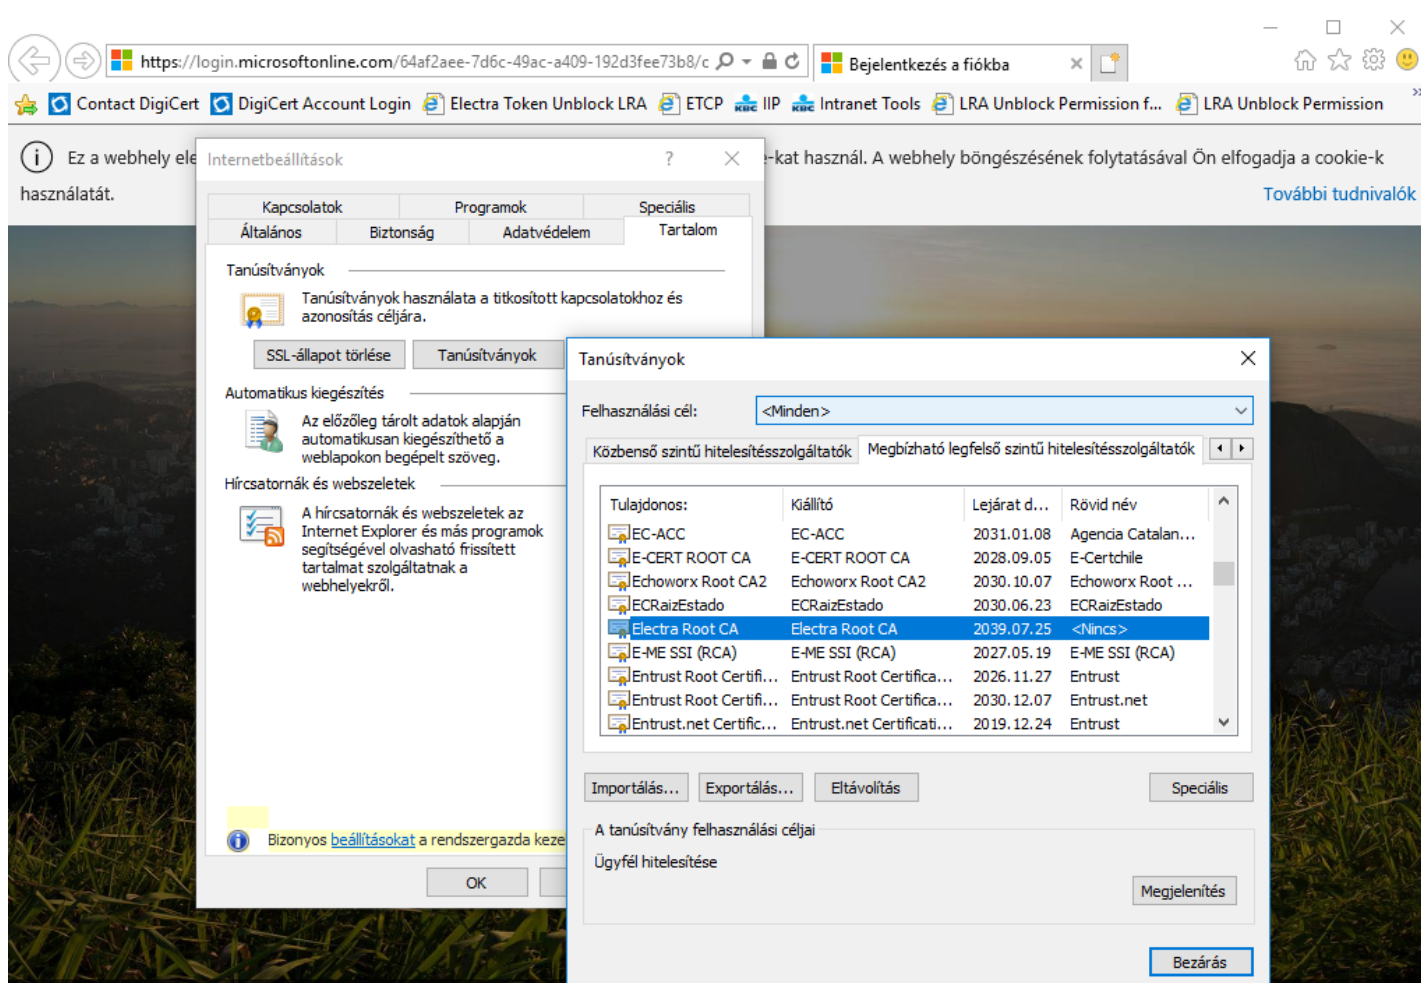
https://login.microsoftonline.com/64af2aee-7d6c-49ac-a409-192d3fee73b8/c
Bejelentkezés a fiókba ×

Contact DigiCert | DigiCert Account Login | Electra Token Unblock LRA | ETCP | IIP | Intranet Tools | LRA Unblock Permission f... | LRA Unblock Permission

Ez a webhely ele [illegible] -kat használ. A webhely böngészésének folytatásával Ön elfogadja a cookie-k használatát.
További tudnivalók

Internetbeállítások ? ×

| Kapcsolatok | Programok | Speciális |
|---|---|---|
| Általános | Biztonság | Adatvédelem | Tartalom |

Tanúsítványok
Tanúsítványok használata a titkosított kapcsolatokhoz és azonosítás céljára.
SSL-állapot törlése Tanúsítványok

Automatikus kiegészítés
Az előzőleg tárolt adatok alapján automatikusan kiegészíthető a weblapokon begépelt szöveg.

Hírcsatornák és webszeletek
A hírcsatornák és webszeletek az Internet Explorer és más programok segítségével olvasható frissített tartalmat szolgáltatnak a webhelyekről.

Bizonyos beállításokat a rendszergazda keze
OK

Tanúsítványok ×

Felhasználási cél: <Minden>

Közbenső szintű hitelesítésszolgáltatók | Megbízható legfelső szintű hitelesítésszolgáltatók

| Tulajdonos: | Kiállító | Lejárat d... | Rövid név |
|---|---|---|---|
| EC-ACC | EC-ACC | 2031.01.08 | Agencia Catalan... |
| E-CERT ROOT CA | E-CERT ROOT CA | 2028.09.05 | E-Certchile |
| Echoworx Root CA2 | Echoworx Root CA2 | 2030.10.07 | Echoworx Root ... |
| ECRaizEstado | ECRaizEstado | 2030.06.23 | ECRaizEstado |
| Electra Root CA | Electra Root CA | 2039.07.25 | <Nincs> |
| E-ME SSI (RCA) | E-ME SSI (RCA) | 2027.05.19 | E-ME SSI (RCA) |
| Entrust Root Certifi... | Entrust Root Certifica... | 2026.11.27 | Entrust |
| Entrust Root Certifi... | Entrust Root Certifica... | 2030.12.07 | Entrust.net |
| Entrust.net Certific... | Entrust.net Certificati... | 2019.12.24 | Entrust |

Importálás... Exportálás... Eltávolítás Speciális

A tanúsítvány felhasználási céljai
Ügyfél hitelesítése
Megjelenítés

Bezárás